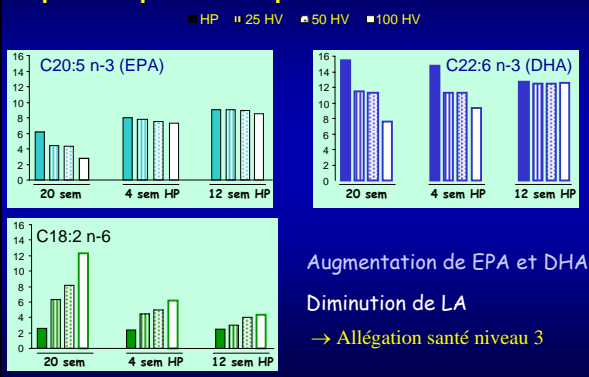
HP 25 HV 50 HV 100 HV

C20:5 n-3 (EPA)

16
14
12
10
8
6
4
2
0

20 sem 4 sem HP 12 sem HP

C22:6 n-3 (DHA)

16
14
12
10
8
6
4
2
0

20 sem 4 sem HP 12 sem HP

C18:2 n-6

16
14
12
10
8
6
4
2
0

20 sem 4 sem HP 12 sem HP

Augmentation de EPA et DHA

Diminution de LA

$\rightarrow$ Allégation santé niveau 3